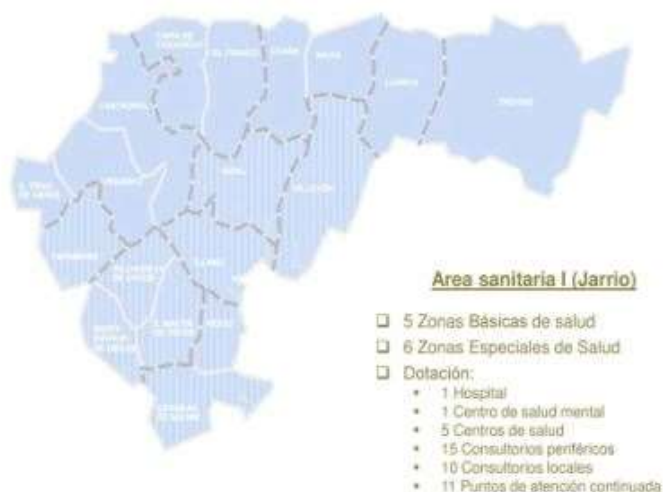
Area sanitaria I (Jarrio)

❑ 5 Zonas Básicas de salud
❑ 6 Zonas Especiales de Salud
❑ Dotación:
• 1 Hospital
• 1 Centro de salud mental
• 5 Centros de salud
• 15 Consultorios periféricos
• 10 Consultorios locales
• 11 Puntos de atención continuada